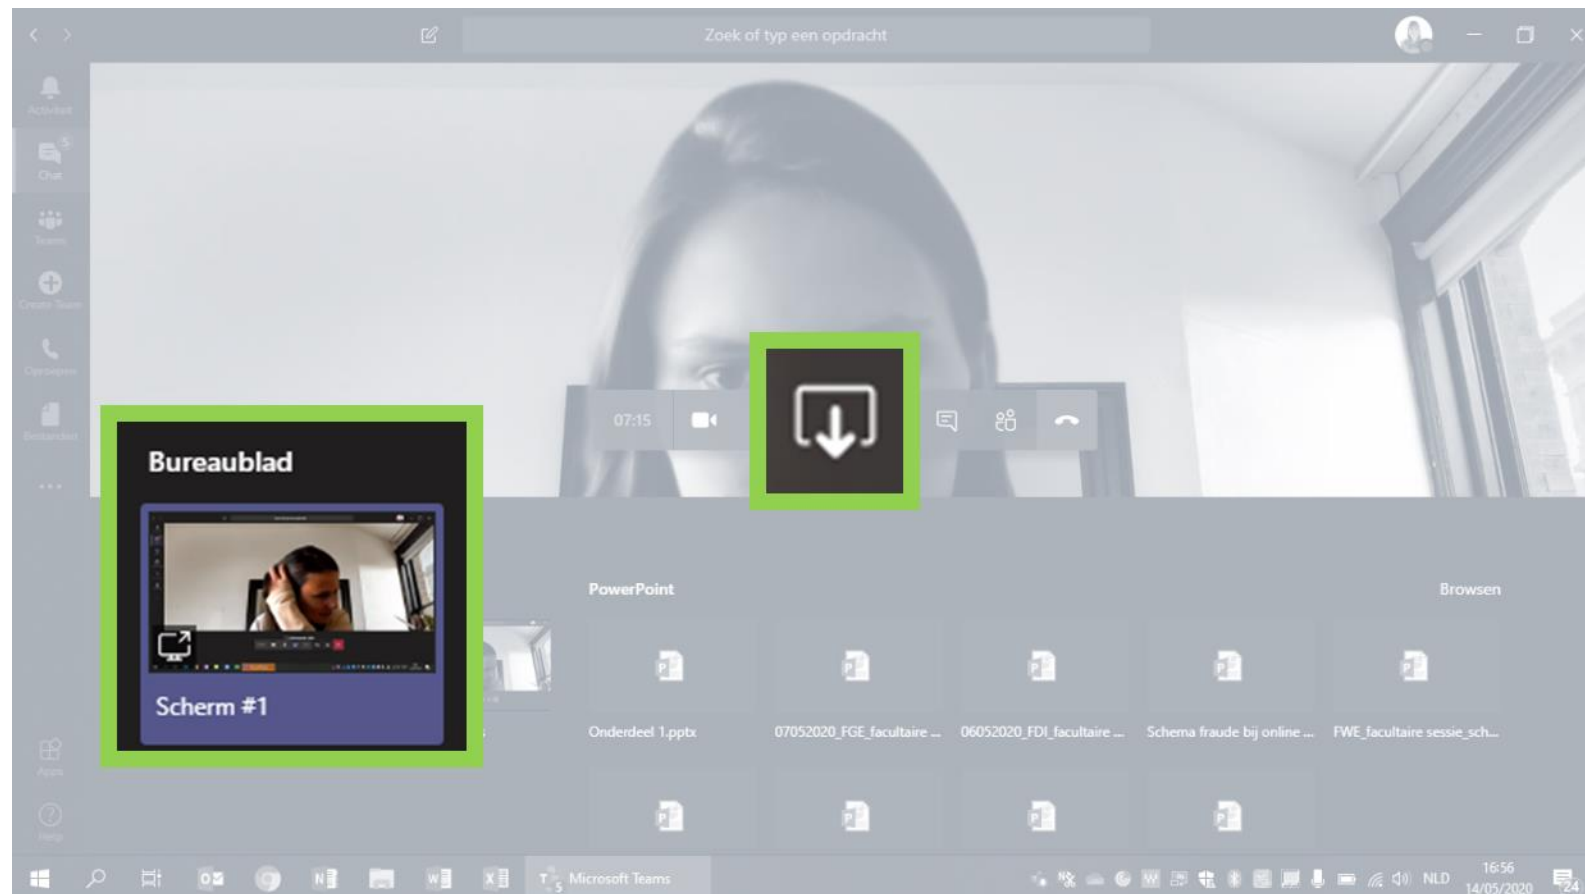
Zoek of typ een opdracht

Activiteit

Chat

Teams

Create Team

Oproepen

Bestanden

...

Apps

Help

07:15

Bureaublad

Scherm #1

PowerPoint

Browsen

Onderdeel 1.pptx

07052020_FGE_facultaire ...

06052020_FDI_facultaire ...

Schema fraude bij online ...

FWE_facultaire sessie_sch...

Microsoft Teams

NLD

16:56
14/05/2020

24